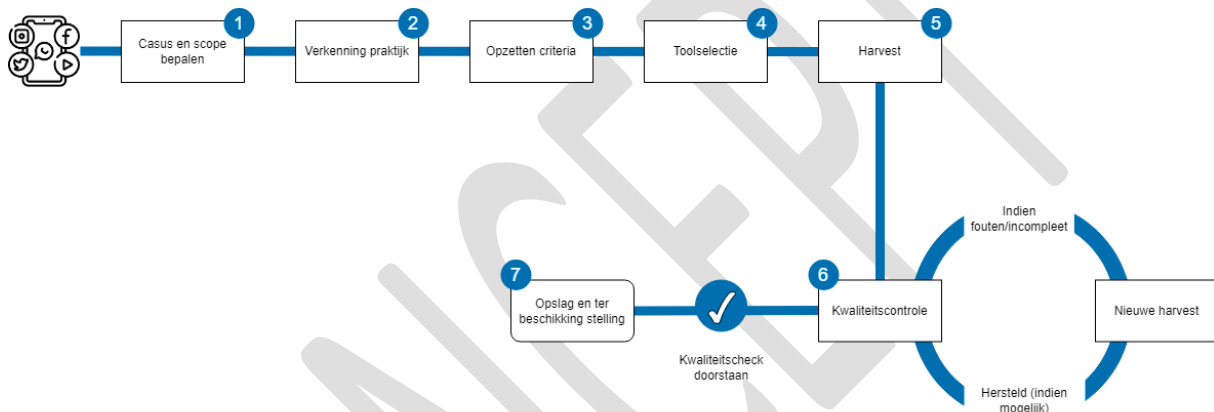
1 Casus en scope bepalen

2 Verkenning praktijk

3 Opzetten criteria

4 Toolselectie

5 Harvest

6 Kwaliteitscontrole

Indien fouten/incompleet

Nieuwe harvest

Hersteld (indien mogelijk)

Kwaliteitscheck doorstaan

7 Opslag en ter beschikking stelling

NCDD